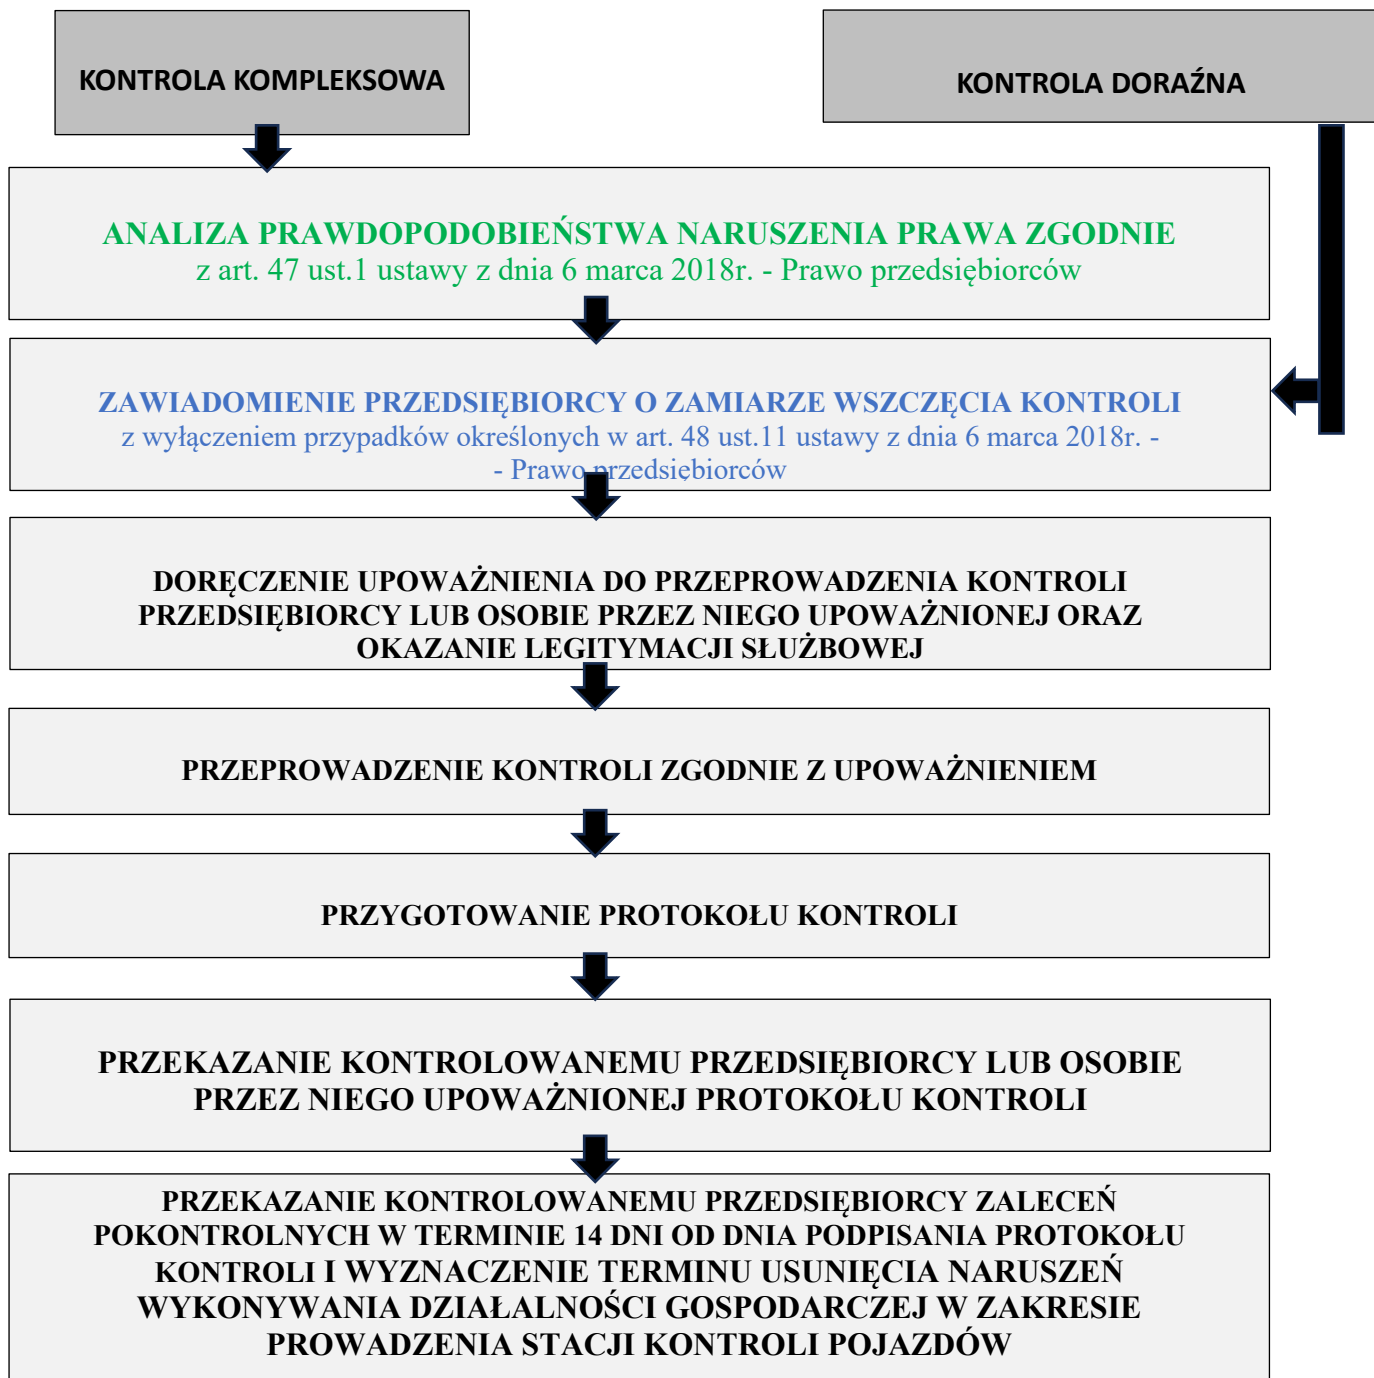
KONTROLA KOMPLEKSOWA

KONTROLA DORAŹNA

ANALIZA PRAWDOPODOBIEŃSTWA NARUSZENIA PRAWA ZGODNIE z art. 47 ust.1 ustawy z dnia 6 marca 2018r. - Prawo przedsiębiorców

ZAWIADOMIENIE PRZEDSIĘBIORCY O ZAMIARZE WSZCZĘCIA KONTROLI z wyłączeniem przypadków określonych w art. 48 ust.11 ustawy z dnia 6 marca 2018r. - - Prawo przedsiębiorców

DORĘCZENIE UPOWAŻNIENIA DO PRZEPROWADZENIA KONTROLI PRZEDSIĘBIORCY LUB OSOBIE PRZEZ NIEGO UPOWAŻNIONEJ ORAZ OKAZANIE LEGITYMACJI SŁUŻBOWEJ

PRZEPROWADZENIE KONTROLI ZGODNIE Z UPOWAŻNIENIEM

PRZYGOTOWANIE PROTOKOŁU KONTROLI

PRZEKAZANIE KONTROLOWANEMU PRZEDSIĘBIORCY LUB OSOBIE PRZEZ NIEGO UPOWAŻNIONEJ PROTOKOŁU KONTROLI

PRZEKAZANIE KONTROLOWANEMU PRZEDSIĘBIORCY ZALECEŃ POKONTROLNYCH W TERMINIE 14 DNI OD DNIA PODPISANIA PROTOKOŁU KONTROLI I WYZNACZENIE TERMINU USUNIĘCIA NARUSZEŃ WYKONYWANIA DZIAŁALNOŚCI GOSPODARCZEJ W ZAKRESIE PROWADZENIA STACJI KONTROLI POJAZDÓW